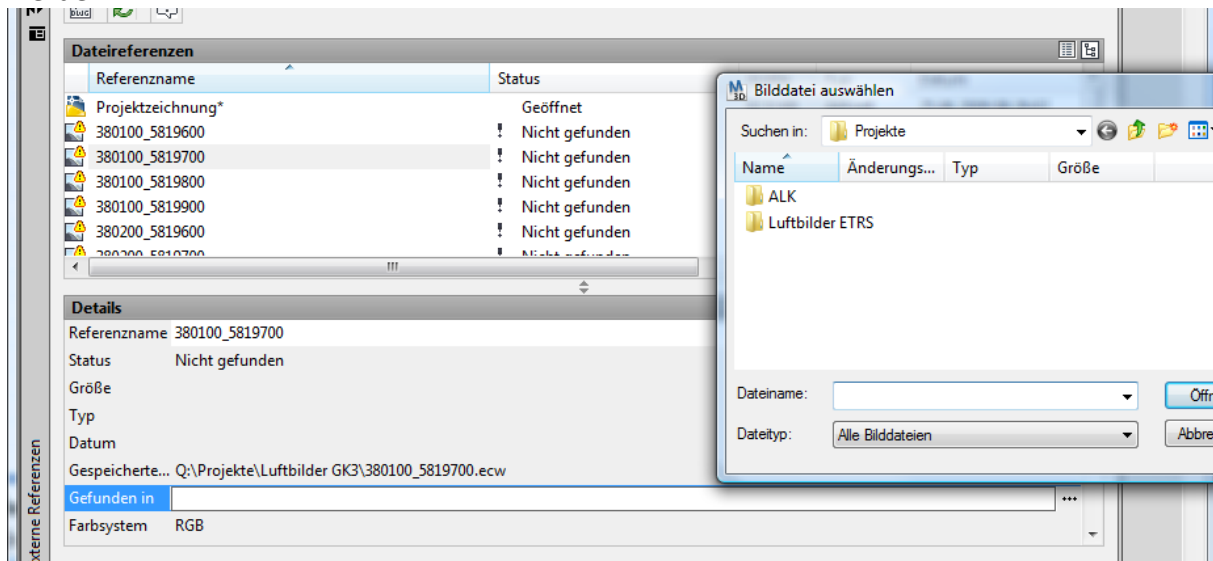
Dateireferenzen

| Referenzname | Status |
|---|---|
| Projektzeichnung* | Geöffnet |
| 380100_5819600 | ! Nicht gefunden |
| 380100_5819700 | ! Nicht gefunden |
| 380100_5819800 | ! Nicht gefunden |
| 380100_5819900 | ! Nicht gefunden |
| 380200_5819600 | ! Nicht gefunden |
| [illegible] | ! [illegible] |

Details

| | |
|---|---|
| Referenzname | 380100_5819700 |
| Status | Nicht gefunden |
| Größe | |
| Typ | |
| Datum | |
| Gespeicherte... | Q:\Projekte\Luftbilder GK3\380100_5819700.ecw |
| Gefunden in | |
| Farbsystem | RGB |

Externe Referenzen

Bilddatei auswählen

Suchen in: Projekte

| Name | Änderungs... | Typ | Größe |
|---|---|---|---|
| ALK | | | |
| Luftbilder ETRS | | | |

Dateiname:
Dateityp: Alle Bilddateien
Öffn
Abbre